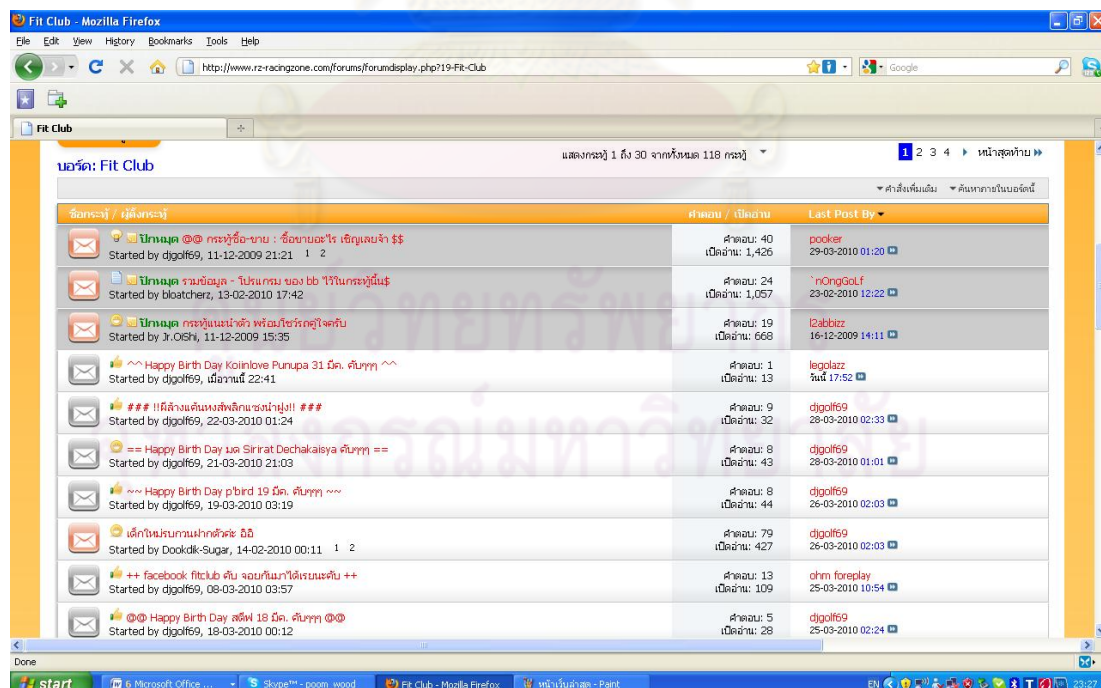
Fit Club - Mozilla Firefox

File Edit View History Bookmarks Tools Help

http://www.rz-racingzone.com/forums/forumdisplay.php?19-Fit-Club

Google

Fit Club

บอร์ด: Fit Club

แสดงกระทู้ 1 ถึง 30 จากทั้งหมด 118 กระทู้

1 2 3 4 หน้าสุดท้าย

คำสั่งเพิ่มเติม ค้นหาภายในบอร์ดนี้

| ชื่อกระทู้ / ผู้ตั้งกระทู้ | คำตอบ / เปิดอ่าน | Last Post By |
|---|---|---|
| ปักหมุด @@ กระทู้ซื้อ-ขาย : ซื้อขายอะไร เชิญเลยจ้า $$ Started by djgolf69, 11-12-2009 21:21 1 2 | คำตอบ: 40 เปิดอ่าน: 1,426 | pooker 29-03-2010 01:20 |
| ปักหมุด รวมข้อมูล - โปรแกรม ของ bb ไว้ในกระทู้นี้น$ Started by bloatcherz, 13-02-2010 17:42 | คำตอบ: 24 เปิดอ่าน: 1,057 | `nOngGoLf 23-02-2010 12:22 |
| ปักหมุด กระทู้แนะนำตัว พร้อมโชว์รถคู่ใจครับ Started by Jr.OiShi, 11-12-2009 15:35 | คำตอบ: 19 เปิดอ่าน: 668 | l2abbizz 16-12-2009 14:11 |
| ^^ Happy Birth Day Koiinlove Punupa 31 มีค. คับๆๆๆ ^^ Started by djgolf69, เมื่อวานนี้ 22:41 | คำตอบ: 1 เปิดอ่าน: 13 | legolazz วันนี้ 17:52 |
| ### !!ผีล้างแค้นหงส์พลิกแซงนำฝูง!! ### Started by djgolf69, 22-03-2010 01:24 | คำตอบ: 9 เปิดอ่าน: 32 | djgolf69 28-03-2010 02:33 |
| == Happy Birth Day มด Sirirat Dechakaisya คับๆๆๆ == Started by djgolf69, 21-03-2010 21:03 | คำตอบ: 8 เปิดอ่าน: 43 | djgolf69 28-03-2010 01:01 |
| ~~ Happy Birth Day p'bird 19 มีค. คับๆๆๆ ~~ Started by djgolf69, 19-03-2010 03:19 | คำตอบ: 8 เปิดอ่าน: 44 | djgolf69 26-03-2010 02:03 |
| เด็กใหม่รบกวนฝากตัวค่ะ อิอิ Started by Dookdik-Sugar, 14-02-2010 00:11 1 2 | คำตอบ: 79 เปิดอ่าน: 427 | djgolf69 26-03-2010 02:03 |
| ++ facebook fitclub คับ จอยกันมาได้เรยนะคับ ++ Started by djgolf69, 08-03-2010 03:57 | คำตอบ: 13 เปิดอ่าน: 109 | ohm foreplay 25-03-2010 10:54 |
| @@ Happy Birth Day สตีฟ 18 มีค. คับๆๆๆ @@ Started by djgolf69, 18-03-2010 00:12 | คำตอบ: 5 เปิดอ่าน: 28 | djgolf69 25-03-2010 02:24 |

Done

start | 6 Microsoft Office ... | Skype™ - poom_wood | Fit Club - Mozilla Firefox | หน้าเว็บล่าสุด - Paint | EN 23:27